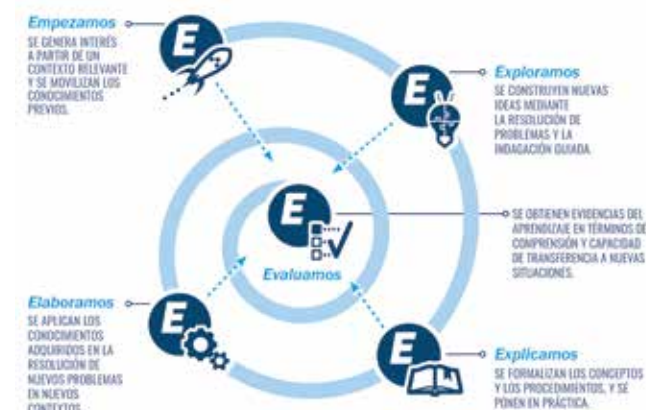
Empezamos
SE GENERA INTERÉS A PARTIR DE UN CONTEXTO RELEVANTE Y SE MOVILIZAN LOS CONOCIMIENTOS PREVIOS.

E

Exploramos
SE CONSTRUYEN NUEVAS IDEAS MEDIANTE LA RESOLUCIÓN DE PROBLEMAS Y LA INDAGACIÓN GUIADA.

E

E

Evaluamos

SE OBTIENEN EVIDENCIAS DEL APRENDIZAJE EN TÉRMINOS DE COMPRENSIÓN Y CAPACIDAD DE TRANSFERENCIA A NUEVAS SITUACIONES.

Elaboramos
SE APLICAN LOS CONOCIMIENTOS ADQUIRIDOS EN LA RESOLUCIÓN DE NUEVOS PROBLEMAS EN NUEVOS CONTEXTOS.

E

E

Explicamos
SE FORMALIZAN LOS CONCEPTOS Y LOS PROCEDIMIENTOS, Y SE PONEN EN PRÁCTICA.